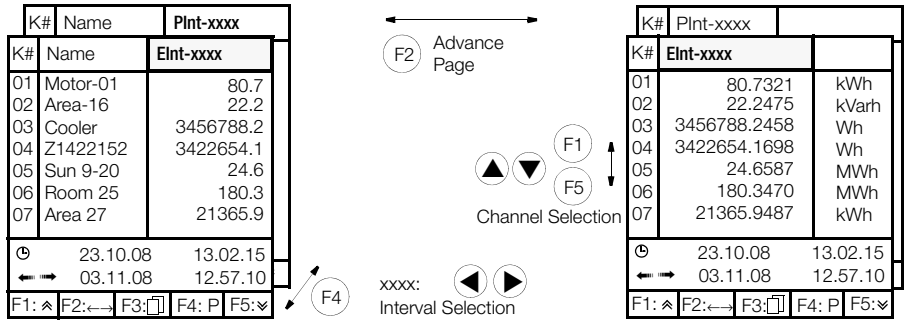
K# Name Plnt-xxxx

| K# | Name | Elnt-xxxx |
|---|---|---|
| 01 | Motor-01 | 80.7 |
| 02 | Area-16 | 22.2 |
| 03 | Cooler | 3456788.2 |
| 04 | Z1422152 | 3422654.1 |
| 05 | Sun 9-20 | 24.6 |
| 06 | Room 25 | 180.3 |
| 07 | Area 27 | 21365.9 |

23.10.08 13.02.15
03.11.08 12.57.10

F1: ≈ F2:⟷ F3: F4: P F5:≫

F2 Advance Page

F1

F5

Channel Selection

F4

xxxx:
Interval Selection

K# Plnt-xxxx

| K# | Elnt-xxxx | |
|---|---|---|
| 01 | 80.7321 | kWh |
| 02 | 22.2475 | kVarh |
| 03 | 3456788.2458 | Wh |
| 04 | 3422654.1698 | Wh |
| 05 | 24.6587 | MWh |
| 06 | 180.3470 | MWh |
| 07 | 21365.9487 | kWh |

23.10.08 13.02.15
03.11.08 12.57.10

F1: ≈ F2:⟷ F3: F4: P F5:≫